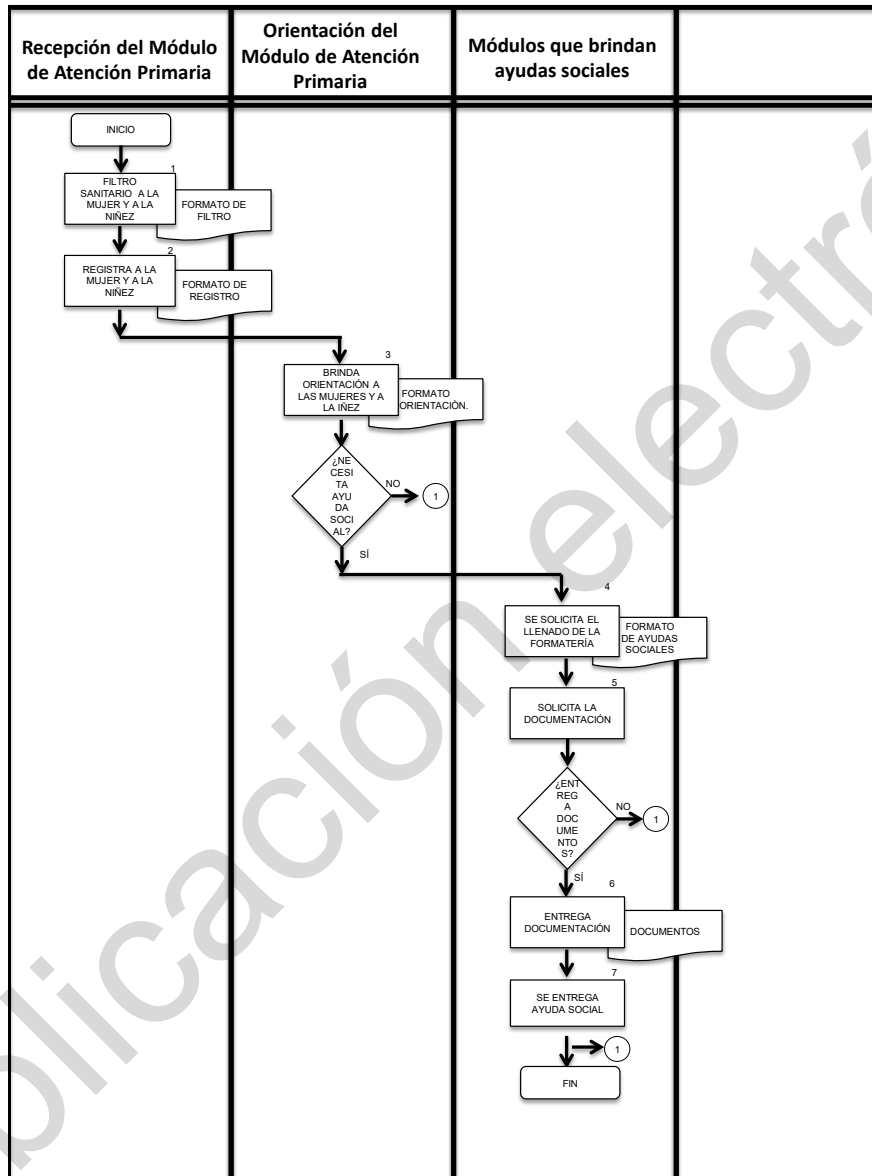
| Recepción del Módulo de Atención Primaria | Orientación del Módulo de Atención Primaria | Módulos que brindan ayudas sociales | |
|---|---|---|---|

INICIO

1
FILTRO SANITARIO A LA MUJER Y A LA NIÑEZ

FORMATO DE FILTRO

2
REGISTRA A LA MUJER Y A LA NIÑEZ

FORMATO DE REGISTRO

3
BRINDA ORIENTACIÓN A LAS MUJERES Y A LA IÑEZ

FORMATO ORIENTACIÒN.

¿NECESITA AYUDA SOCIAL?

NO

1

SÍ

4
SE SOLICITA EL LLENADO DE LA FORMATERÍA

FORMATO DE AYUDAS SOCIALES

5
SOLICITA LA DOCUMENTACIÓN

¿ENTREGA DOCUMENTOS?

NO

1

SÍ

6
ENTREGA DOCUMENTACIÓN

DOCUMENTOS

7
SE ENTREGA AYUDA SOCIAL

1

FIN

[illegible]plicación electró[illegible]